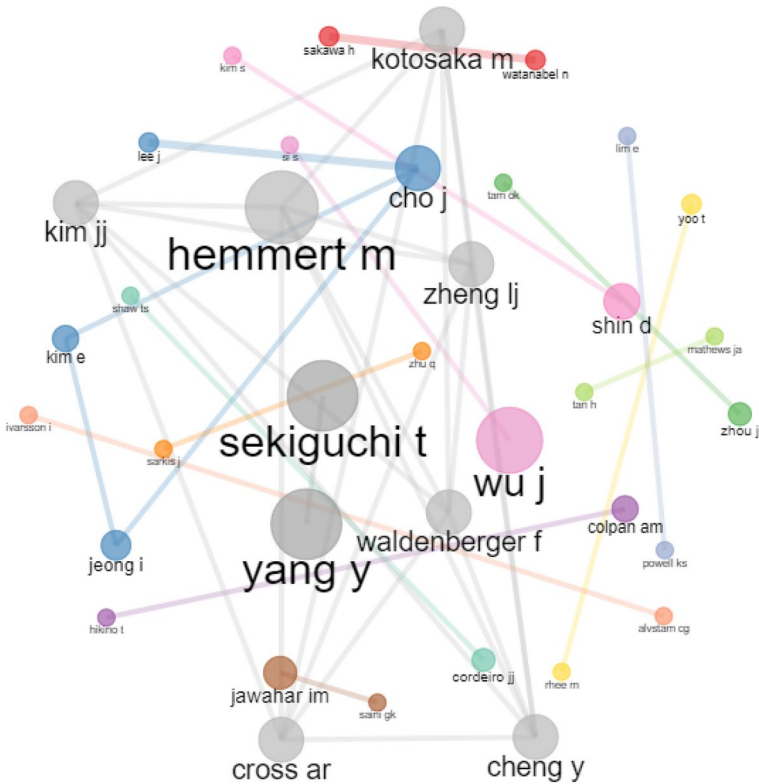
sakawa h
kotosaka m
watanabel n
kim s
lee j
si s
cho j
lim e
tam ok
yoo t
kim jj
hemmert m
zheng lj
shaw ts
shin d
kim e
zhu q
mathews ja
tan h
ivarsson i
sekiguchi t
zhou j
sarkis j
wu j
colpan am
waldenberger f
jeong i
yang y
powell ks
hikino t
alvstam cg
cordeiro jj
jawahar im
rhee m
saini gk
cross ar
cheng y